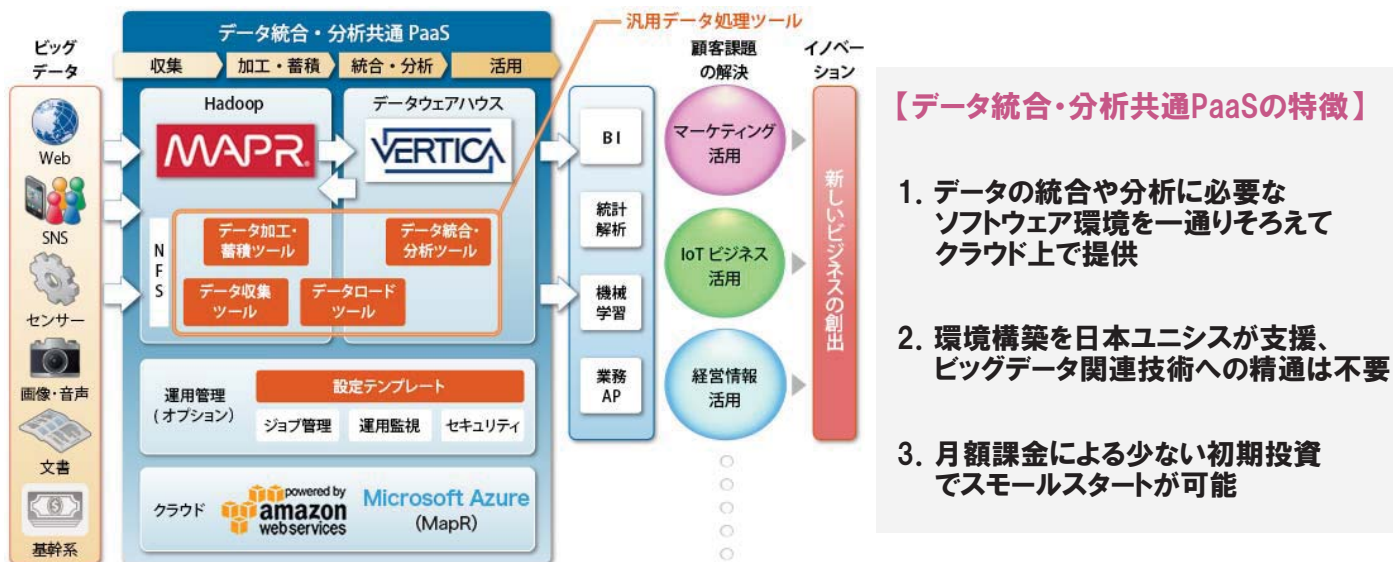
ビッグデータ

Web

SNS

センサー

画像・音声

文書

基幹系

データ統合・分析共通 PaaS

収集 加工・蓄積 統合・分析 活用

Hadoop

MAPR

データウェアハウス

VERTICA

NFS

データ加工・蓄積ツール

データ統合・分析ツール

データ収集ツール

データロードツール

汎用データ処理ツール

運用管理（オプション）

設定テンプレート

ジョブ管理 運用監視 セキュリティ

クラウド

powered by amazon webservices

Microsoft Azure (MapR)

BI

統計解析

機械学習

業務AP

顧客課題の解決

マーケティング活用

IoT ビジネス活用

経営情報活用

イノベーション

新しいビジネスの創出

【データ統合・分析共通PaaSの特徴】

1. データの統合や分析に必要なソフトウェア環境を一通りそろえてクラウド上で提供

2. 環境構築を日本ユニシスが支援、ビッグデータ関連技術への精通は不要

3. 月額課金による少ない初期投資でスモールスタートが可能